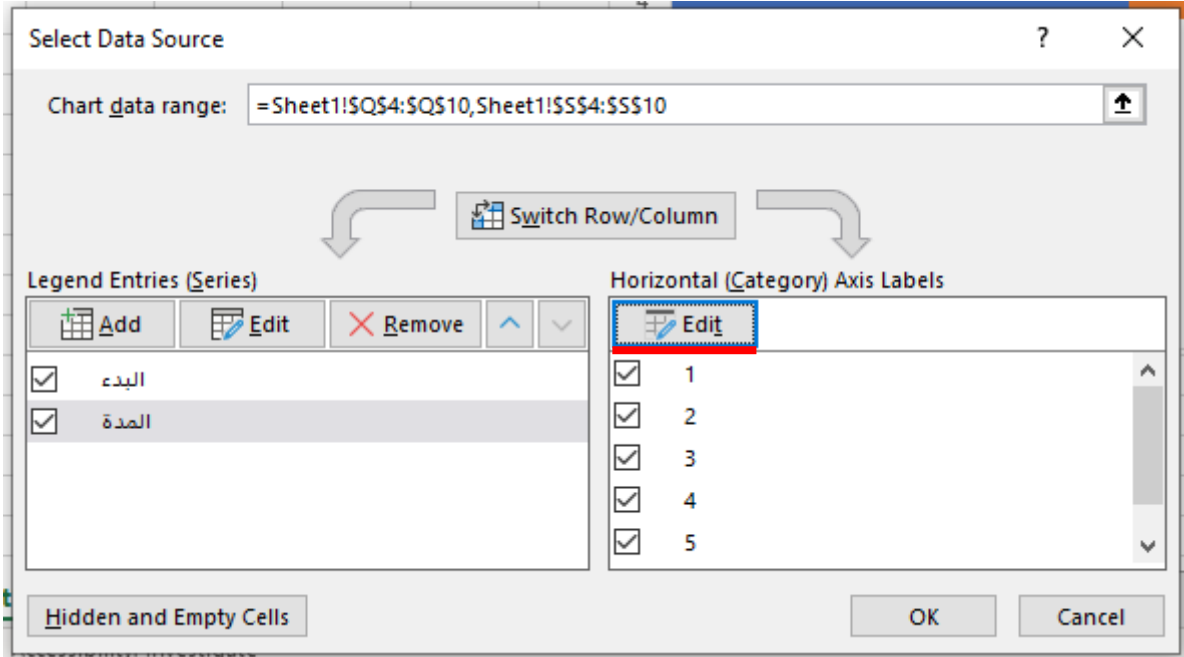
Select Data Source

?

Chart data range: =Sheet1!$Q$4:$Q$10,Sheet1!$S$4:$S$10

Switch Row/Column

Legend Entries (Series)

Add Edit Remove

البدء

المدة

Horizontal (Category) Axis Labels

Edit

1

2

3

4

5

Hidden and Empty Cells

OK

Cancel